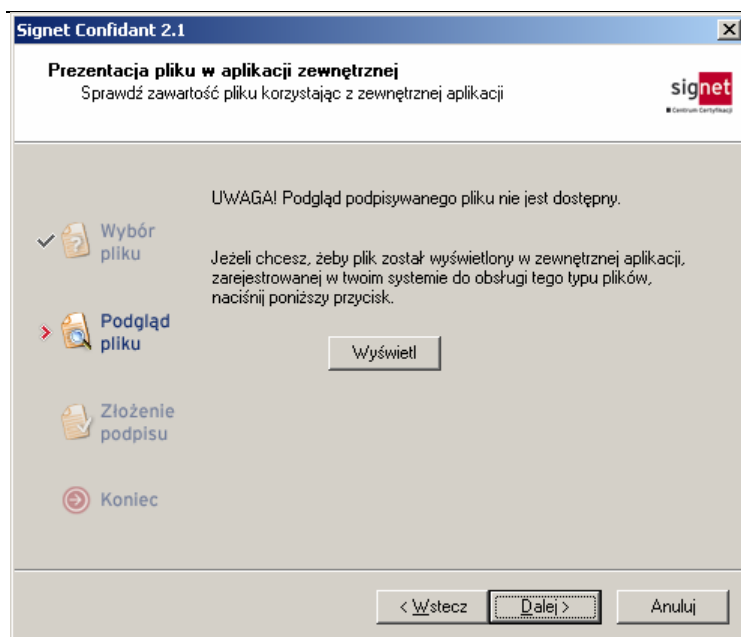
Signet Confidant 2.1

Prezentacja pliku w aplikacji zewnętrznej
Sprawdź zawartość pliku korzystając z zewnętrznej aplikacji

signet
Centrum Certyfikacji

Wybór pliku

Podgląd pliku

Złożenie podpisu

Koniec

UWAGA! Podgląd podpisywanego pliku nie jest dostępny.

Jeżeli chcesz, żeby plik został wyświetlony w zewnętrznej aplikacji, zarejestrowanej w twoim systemie do obsługi tego typu plików, naciśnij poniższy przycisk.

Wyświetl

< Wstecz

Dalej >

Anuluj